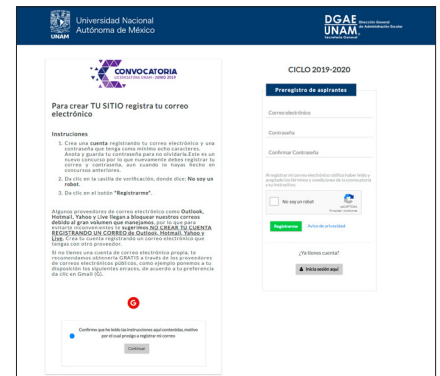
Universidad Nacional Autónoma de México

DGAE UNAM Dirección General de Administración Escolar Secretaría General

CONVOCATORIA LICENCIATURA UNAM · JUNIO 2019

Para crear TU SITIO registra tu correo electrónico

Instrucciones

1. Crea una cuenta registrando tu correo electrónico y una contraseña que tenga como mínimo ocho caracteres. Anota y guarda tu contraseña para no olvidarla. Este es un nuevo concurso por lo que nuevamente debes registrar tu correo y contraseña, aun cuando lo hayas hecho en concursos anteriores.

2. Da clic en la casilla de verificación, donde dice: No soy un robot.

3. Da clic en el botón "Registrarme".

Algunos proveedores de correo electrónico como Outlook, Hotmail, Yahoo y Live llegan a bloquear nuestros correos debido al gran volumen que manejamos, por lo que para evitarte inconvenientes te sugerimos NO CREAR TU CUENTA REGISTRANDO UN CORREO de Outlook, Hotmail, Yahoo y Live. Crea tu cuenta registrando un correo electrónico que tengas con otro proveedor.

Si no tienes una cuenta de correo electrónico propia, te recomendamos obtenerla GRATIS a través de los proveedores de correos electrónicos públicos, como ejemplo ponemos a tu disposición los siguientes enlaces, de acuerdo a tu preferencia da clic en Gmail (G).

G

Confirmo que he leído las instrucciones aquí contenidas, motivo por el cual procedo a registrar mi correo

Continuar

CICLO 2019-2020

Preregistro de aspirantes

Correo electrónico

Contraseña

Confirmar Contraseña

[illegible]

No soy un robot

reCAPTCHA
Privacidad - Condiciones

Registrarme

Aviso de privacidad

¿Ya tienes cuenta?

Inicia sesión aquí